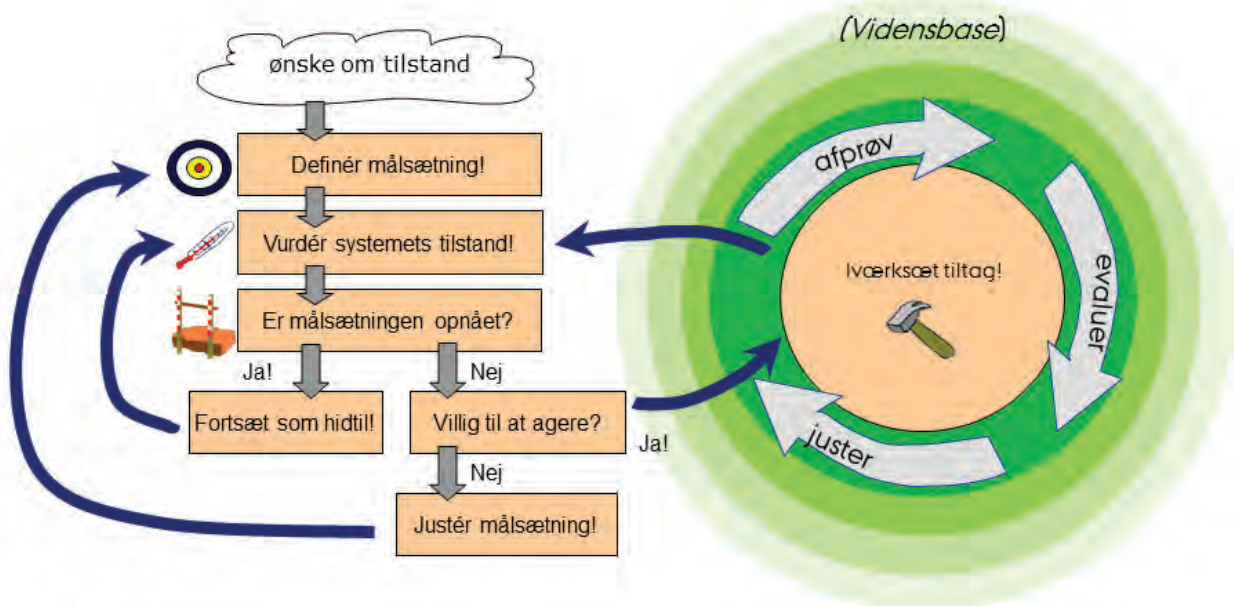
(Vidensbase)

ønske om tilstand

Definér målsætning!

Vurdér systemets tilstand!

Er målsætningen opnået?

Ja!

Nej

Fortsæt som hidtil!

Villig til at agere?

Ja!

Nej

Justér målsætning!

afprøv

evaluer

juster

Iværksæt tiltag!